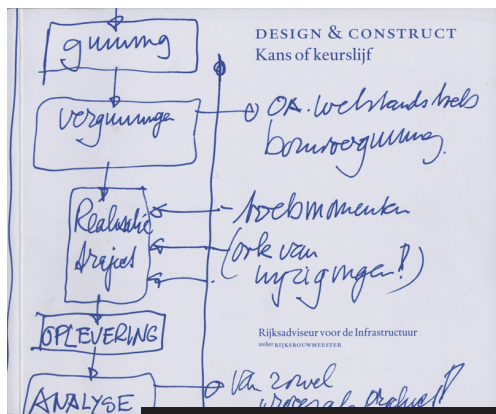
gunning

Vergunningen

Realisatie Project

OPLEVERING

ANALYSE

DESIGN & CONSTRUCT
Kans of keurslijf

o.a. welstand toets bouwvergunning.

toetsmomenten (ook van wijzigingen!)

Van zowel proces als product!

Rijksadviseur voor de Infrastructuur
atelier RIJKSBOUWMEESTER